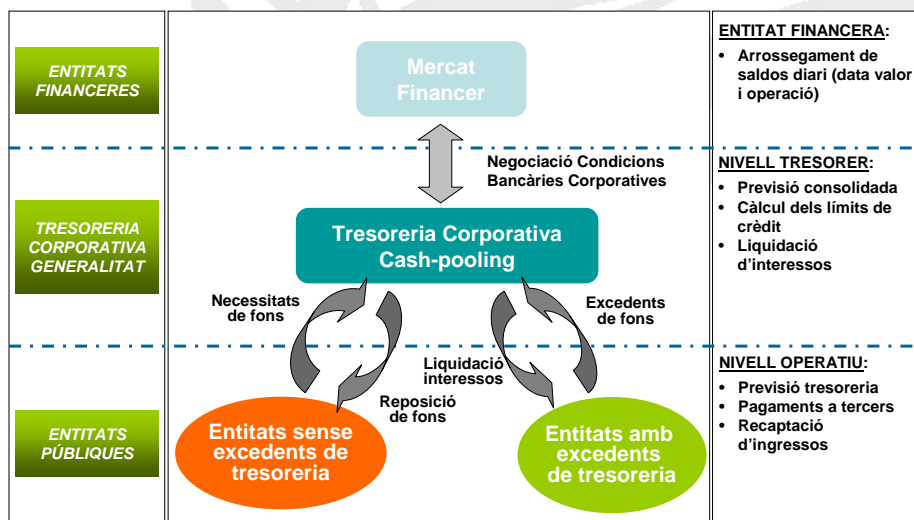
ENTITATS FINANCERES

TRESORERIA CORPORATIVA GENERALITAT

ENTITATS PÚBLIQUES

Mercat Financer

Negociació Condicions Bancàries Corporatives

Tresoreria Corporativa Cash-pooling

Necessitats de fons

Excedents de fons

Liquidació interessos

Reposició de fons

Entitats sense excedents de tresoreria

Entitats amb excedents de tresoreria

ENTITAT FINANCERA:
• Arrossegament de saldos diari (data valor i operació)

NIVELL TRESORER:
• Previsió consolidada
• Càlcul dels límits de crèdit
• Liquidació d'interessos

NIVELL OPERATIU:
• Previsió tresoreria
• Pagaments a tercers
• Recaptació d'ingressos